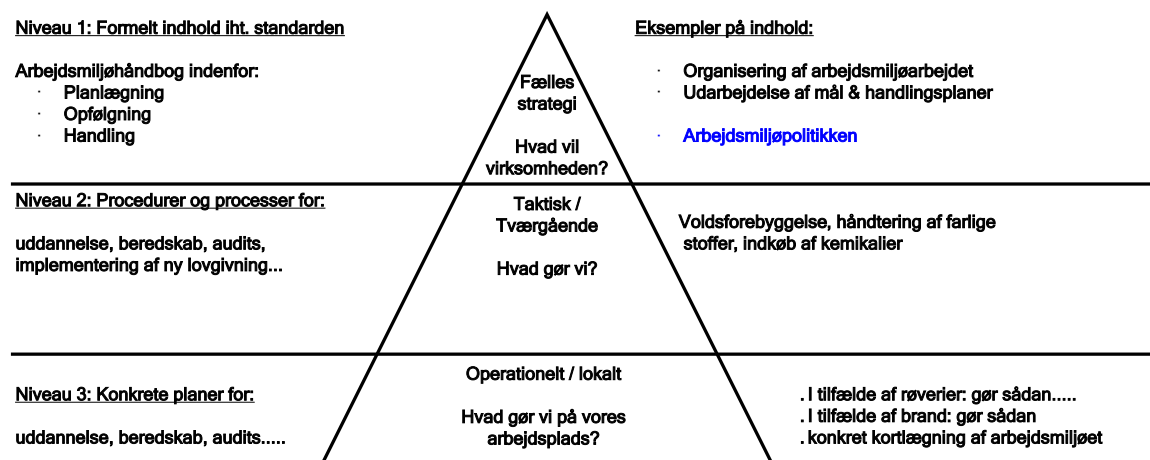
Niveau 1: Formelt indhold iht. standarden

Arbejdsmiljøhåndbog indenfor:
· Planlægning
· Opfølgning
· Handling

Fælles strategi

Hvad vil virksomheden?

Eksempler på indhold:

· Organisering af arbejdsmiljøarbejdet
· Udarbejdelse af mål & handlingsplaner

· Arbejdsmiljøpolitikken

Niveau 2: Procedurer og processer for:

uddannelse, beredskab, audits, implementering af ny lovgivning...

Taktisk / Tværgående

Hvad gør vi?

Voldsforebyggelse, håndtering af farlige stoffer, indkøb af kemikalier

Niveau 3: Konkrete planer for:

uddannelse, beredskab, audits.....

Operationelt / lokalt

Hvad gør vi på vores arbejdsplads?

. I tilfælde af røverier: gør sådan.....
. I tilfælde af brand: gør sådan
. konkret kortlægning af arbejdsmiljøet